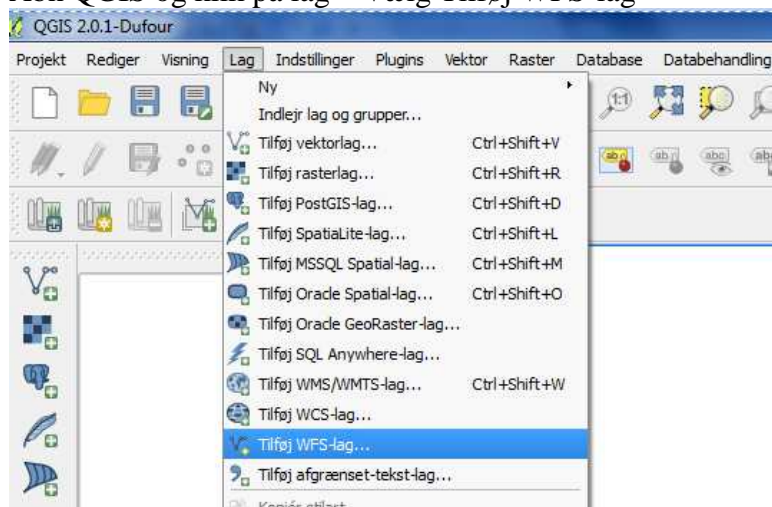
Kør QGIS og klik på lag → Vælg Tilføj WFS-lag

QGIS 2.0.1-Dufour

Projekt Rediger Visning Lag Indstillinger Plugins Vektor Raster Database Databehandling

Ny

Indlejr lag og grupper...

Tilføj vektorlag... Ctrl+Shift+V

Tilføj rasterlag... Ctrl+Shift+R

Tilføj PostGIS-lag... Ctrl+Shift+D

Tilføj SpatiaLite-lag... Ctrl+Shift+L

Tilføj MSSQL Spatial-lag... Ctrl+Shift+M

Tilføj Oracle Spatial-lag... Ctrl+Shift+O

Tilføj Oracle GeoRaster-lag...

Tilføj SQL Anywhere-lag...

Tilføj WMS/WMTS-lag... Ctrl+Shift+W

Tilføj WCS-lag...

Tilføj WFS-lag...

Tilføj afgrænset-tekst-lag...

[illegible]